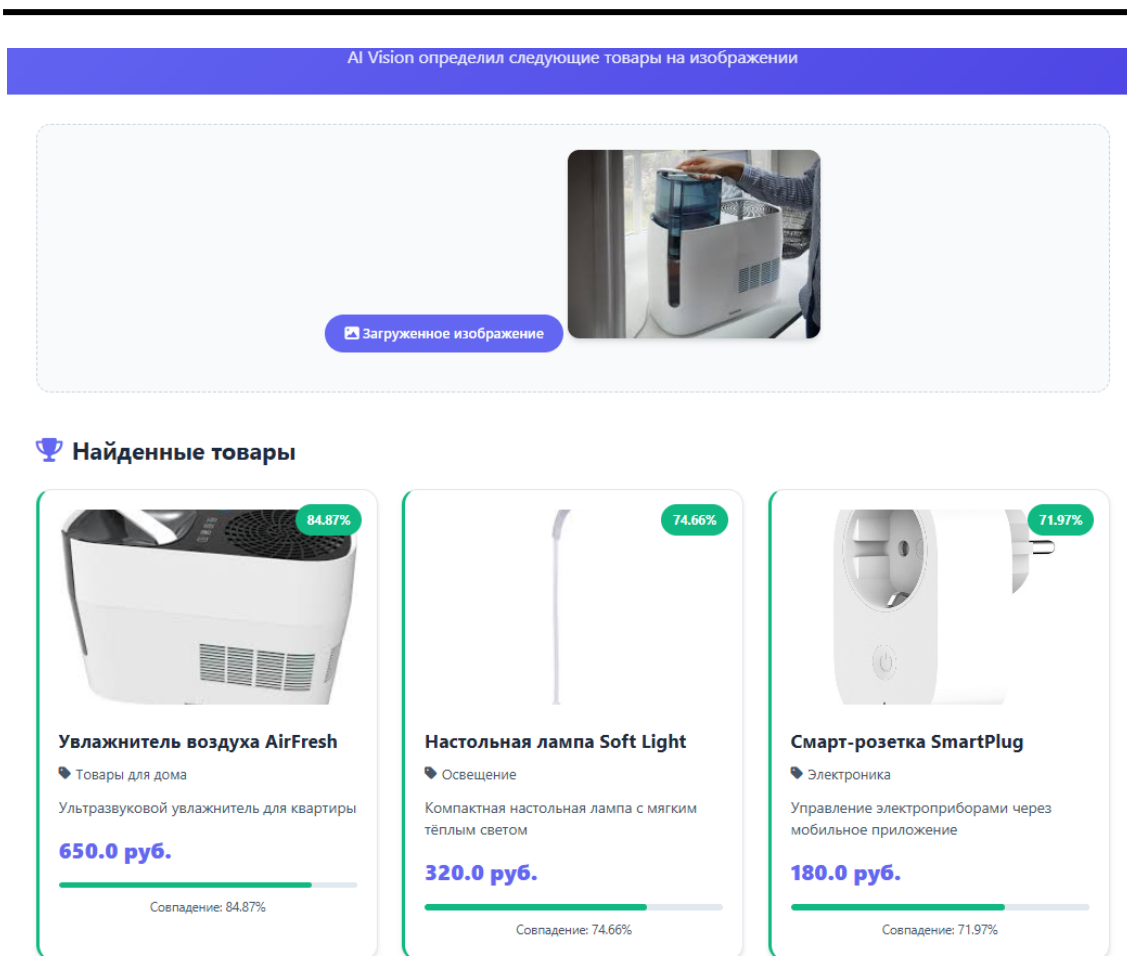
AI Vision определил следующие товары на изображении

Загруженное изображение

Найденные товары

84.87%

Увлажнитель воздуха AirFresh

Товары для дома

Ультразвуковой увлажнитель для квартиры

650.0 руб.

Совпадение: 84.87%

74.66%

Настольная лампа Soft Light

Освещение

Компактная настольная лампа с мягким тёплым светом

320.0 руб.

Совпадение: 74.66%

71.97%

Смарт-розетка SmartPlug

Электроника

Управление электроприборами через мобильное приложение

180.0 руб.

Совпадение: 71.97%